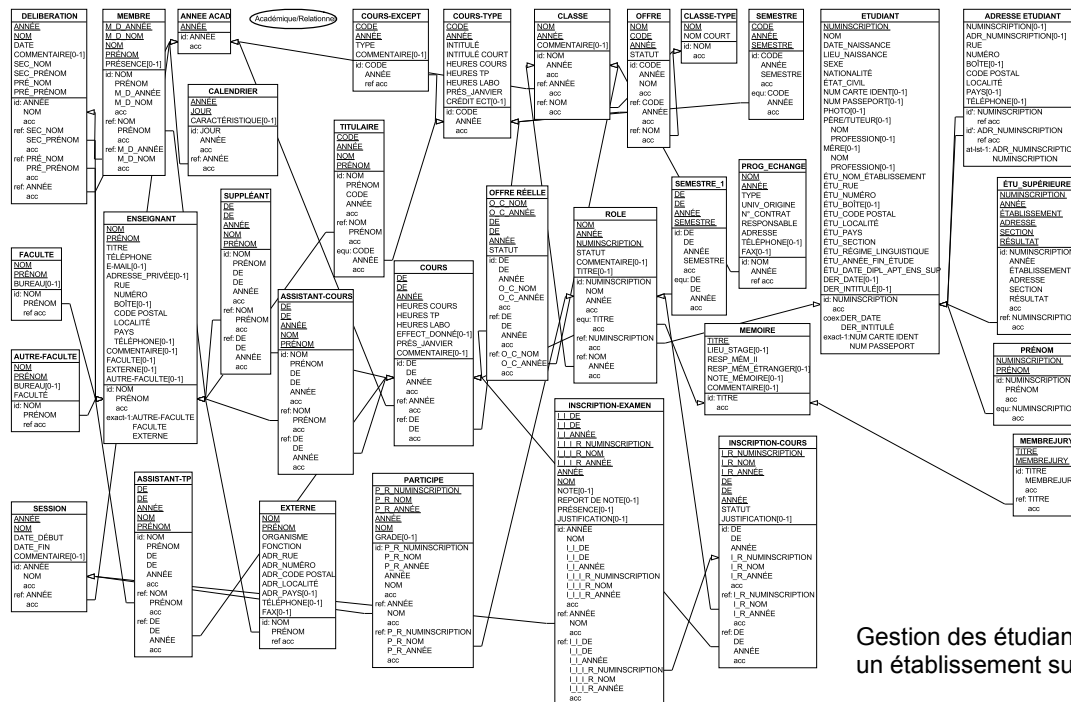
DELIBERATION
ANNÉE
NOM
DATE
COMMENTAIRE[0-1]
SEC_NOM
SEC_PRÉNOM
PRÉ_NOM
PRÉ_PRÉNOM
id: ANNÉE
NOM
acc
ref: SEC_NOM
SEC_PRÉNOM
acc
ref: PRÉ_NOM
PRÉ_PRÉNOM
acc
ref: ANNÉE
acc

MEMBRE
M_D_ANNÉE
M_D_NOM
NOM
PRÉNOM
PRÉSENCE[0-1]
id: NOM
PRÉNOM
M_D_ANNÉE
M_D_NOM
acc
ref: NOM
PRÉNOM
acc
ref: M_D_ANNÉE
M_D_NOM
acc

ANNEE ACAD
ANNÉE
id: ANNÉE
acc

Académique/Relationnel

CALENDRIER
ANNÉE
JOUR
CARACTÉRISTIQUE[0-1]
id: JOUR
ANNÉE
acc
ref: ANNÉE
acc

COURS-EXCEPT
CODE
ANNÉE
TYPE
COMMENTAIRE[0-1]
id: CODE
ANNÉE
ref acc

COURS-TYPE
CODE
ANNÉE
INTITULÉ
INTITULÉ COURT
HEURES COURS
HEURES TP
HEURES LABO
PRÉS_JANVIER
CRÉDIT ECT[0-1]
id: CODE
ANNÉE
acc

CLASSE
NOM
ANNÉE
COMMENTAIRE[0-1]
id: NOM
ANNÉE
acc
ref: ANNÉE
acc
ref: NOM
acc

OFFRE
NOM
CODE
ANNÉE
STATUT
id: CODE
ANNÉE
NOM
acc
ref: CODE
ANNÉE
acc
ref: NOM
acc

CLASSE-TYPE
NOM
NOM COURT
id: NOM
acc

SEMESTRE
CODE
ANNÉE
SEMESTRE
id: CODE
ANNÉE
SEMESTRE
acc
equ: CODE
ANNÉE
acc

ETUDIANT
NUMINSCRIPTION
NOM
DATE_NAISSANCE
LIEU_NAISSANCE
SEXE
NATIONALITÉ
ÉTAT_CIVIL
NUM CARTE IDENT[0-1]
NUM PASSEPORT[0-1]
PHOTO[0-1]
PÈRE/TUTEUR[0-1]
NOM
PROFESSION[0-1]
MÈRE[0-1]
NOM
PROFESSION[0-1]
ÉTU_NOM_ÉTABLISSEMENT
ÉTU_RUE
ÉTU_NUMÉRO
ÉTU_BOÎTE[0-1]
ÉTU_CODE POSTAL
ÉTU_LOCALITÉ
ÉTU_PAYS
ÉTU_SECTION
ÉTU_RÉGIME_LINGUISTIQUE
ÉTU_ANNÉE_FIN_ÉTUDE
ÉTU_DATE_DIPL_APT_ENS_SUP
DER_DATE[0-1]
DER_INTITULÉ[0-1]
id: NUMINSCRIPTION
acc
coex:DER_DATE
DER_INTITULÉ
exact-1:NUM CARTE IDENT
NUM PASSEPORT

ADRESSE ETUDIANT
NUMINSCRIPTION[0-1]
ADR_NUMINSCRIPTION[0-1]
RUE
NUMÉRO
BOÎTE[0-1]
CODE POSTAL
LOCALITÉ
PAYS[0-1]
TÉLÉPHONE[0-1]
id': NUMINSCRIPTION
ref acc
id': ADR_NUMINSCRIPTION
ref acc
at-lst-1: ADR_NUMINSCRIPTION
NUMINSCRIPTION

ÉTU_SUPÉRIEURE
NUMINSCRIPTION
ANNÉE
ÉTABLISSEMENT
ADRESSE
SECTION
RÉSULTAT
id: NUMINSCRIPTION
ANNÉE
ÉTABLISSEMENT
ADRESSE
SECTION
RÉSULTAT
acc
ref: NUMINSCRIPTION
acc

PRÉNOM
NUMINSCRIPTION
PRÉNOM
id: NUMINSCRIPTION
PRÉNOM
acc
equ: NUMINSCRIPTION
acc

MEMBREJURY
TITRE
MEMBREJURY
id: TITRE
MEMBREJUR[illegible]
acc
ref: TITRE
acc

TITULAIRE
CODE
ANNÉE
NOM
PRÉNOM
id: NOM
PRÉNOM
CODE
ANNÉE
acc
ref: NOM
PRÉNOM
acc
equ: CODE
ANNÉE
acc

OFFRE RÉELLE
O_C_NOM
O_C_ANNÉE
DE
DE
ANNÉE
STATUT
id: DE
DE
ANNÉE
O_C_NOM
O_C_ANNÉE
acc
ref: DE
DE
ANNÉE
acc
ref: O_C_NOM
O_C_ANNÉE
acc

SEMESTRE_1
DE
DE
ANNÉE
SEMESTRE
id: DE
DE
ANNÉE
SEMESTRE
acc
equ: DE
DE
ANNÉE
acc

PROG_ECHANGE
NOM
ANNÉE
TYPE
UNIV_ORIGINE
N°_CONTRAT
RESPONSABLE
ADRESSE
TÉLÉPHONE[0-1]
FAX[0-1]
id: NOM
ANNÉE
ref acc

ROLE
NOM
ANNÉE
NUMINSCRIPTION
STATUT
COMMENTAIRE[0-1]
TITRE[0-1]
id: NUMINSCRIPTION
NOM
ANNÉE
acc
equ: TITRE
acc
ref: NUMINSCRIPTION
acc
ref: NOM
ANNÉE
acc

MEMOIRE
TITRE
LIEU_STAGE[0-1]
RESP_MÉM_II
RESP_MÉM_ÉTRANGER[0-1]
NOTE_MÉMOIRE[0-1]
COMMENTAIRE[0-1]
id: TITRE
acc

SUPPLÉANT
DE
DE
ANNÉE
NOM
PRÉNOM
id: NOM
PRÉNOM
DE
DE
ANNÉE
acc
ref: NOM
PRÉNOM
acc
ref: DE
DE
ANNÉE
acc

FACULTE
NOM
PRÉNOM
BUREAU[0-1]
id: NOM
PRÉNOM
ref acc

AUTRE-FACULTE
NOM
PRÉNOM
BUREAU[0-1]
FACULTÉ
id: NOM
PRÉNOM
ref acc

ENSEIGNANT
NOM
PRÉNOM
TITRE
TÉLÉPHONE
E-MAIL[0-1]
ADRESSE_PRIVÉE[0-1]
RUE
NUMÉRO
BOÎTE[0-1]
CODE POSTAL
LOCALITÉ
PAYS
TÉLÉPHONE[0-1]
COMMENTAIRE[0-1]
FACULTÉ[0-1]
EXTERNE[0-1]
AUTRE-FACULTÉ[0-1]
id: NOM
PRÉNOM
acc
exact-1:AUTRE-FACULTÉ
FACULTÉ
EXTERNE

ASSISTANT-COURS
DE
DE
ANNÉE
NOM
PRÉNOM
id: NOM
PRÉNOM
DE
DE
ANNÉE
acc
ref: NOM
PRÉNOM
acc
ref: DE
DE
ANNÉE
acc

COURS
DE
DE
ANNÉE
HEURES COURS
HEURES TP
HEURES LABO
EFFECT_DONNÉ[0-1]
PRÉS_JANVIER
COMMENTAIRE[0-1]
id: DE
DE
ANNÉE
acc
ref: ANNÉE
acc
ref: DE
DE
acc

INSCRIPTION-EXAMEN
I_I_DE
I_I_DE
I_I_ANNÉE
I_I_R_NUMINSCRIPTION
I_I_R_NOM
I_I_R_ANNÉE
ANNÉE
NOM
NOTE[0-1]
REPORT DE NOTE[0-1]
PRÉSENCE[0-1]
JUSTIFICATION[0-1]
id: ANNÉE
NOM
I_I_DE
I_I_DE
I_I_ANNÉE
I_I_I_R_NUMINSCRIPTION
I_I_I_R_NOM
I_I_I_R_ANNÉE
acc
ref: ANNÉE
NOM
acc
ref: I_I_DE
I_I_DE
I_I_ANNÉE
I_I_I_R_NUMINSCRIPTION
I_I_I_R_NOM
I_I_I_R_ANNÉE
acc

INSCRIPTION-COURS
I_R_NUMINSCRIPTION
I_R_NOM
I_R_ANNÉE
DE
DE
ANNÉE
STATUT
JUSTIFICATION[0-1]
id: DE
DE
ANNÉE
I_R_NUMINSCRIPTION
I_R_NOM
I_R_ANNÉE
acc
ref: I_R_NUMINSCRIPTION
I_R_NOM
I_R_ANNÉE
acc
ref: DE
DE
ANNÉE
acc

SESSION
ANNÉE
NOM
DATE_DÉBUT
DATE_FIN
COMMENTAIRE[0-1]
id: ANNÉE
NOM
acc
ref: ANNÉE
acc

ASSISTANT-TP
DE
DE
ANNÉE
NOM
PRÉNOM
id: NOM
PRÉNOM
DE
DE
ANNÉE
acc
ref: NOM
PRÉNOM
acc
ref: DE
DE
ANNÉE
acc

EXTERNE
NOM
PRÉNOM
ORGANISME
FONCTION
ADR_RUE
ADR_NUMÉRO
ADR_CODE POSTAL
ADR_LOCALITÉ
ADR_PAYS[0-1]
TÉLÉPHONE[0-1]
FAX[0-1]
id: NOM
PRÉNOM
ref acc

PARTICIPE
P_R_NUMINSCRIPTION
P_R_NOM
P_R_ANNÉE
ANNÉE
NOM
GRADE[0-1]
id: P_R_NUMINSCRIPTION
P_R_NOM
P_R_ANNÉE
ANNÉE
NOM
acc
ref: ANNÉE
NOM
acc
ref: P_R_NUMINSCRIPTION
P_R_NOM
P_R_ANNÉE
acc

Gestion des étudian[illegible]
un établissement su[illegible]